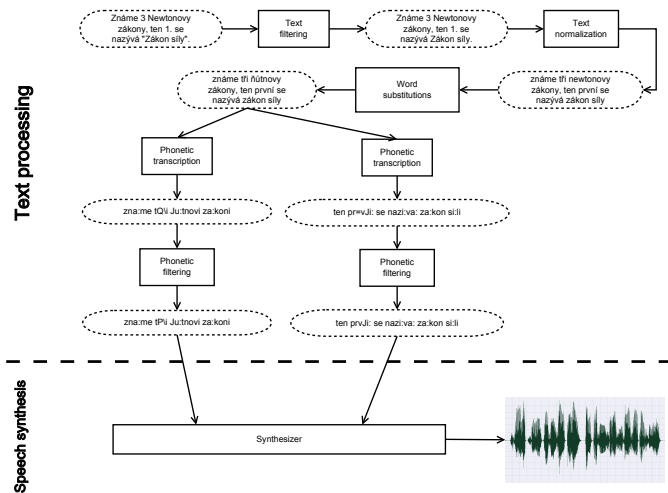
Text processing

Známe 3 Newtonovy zákony, ten 1. se nazývá "Zákon síly".

Text filtering

Známe 3 Newtonovy zákony, ten 1. se nazývá Zákon síly.

Text normalization

známe tři newtonovy zákony, ten první se nazývá zákon síly

Word substitutions

známe tři ňútnovy zákony, ten první se nazývá zákon síly

Phonetic transcription

Phonetic transcription

zna:me tQ\i Ju:tnovi za:koni

ten pr=vJi: se nazi:va: za:kon si:li

Phonetic filtering

Phonetic filtering

zna:me tP\i Ju:tnovi za:koni

ten prvJi: se nazi:va: za:kon si:li

Speech synthesis

Synthesizer